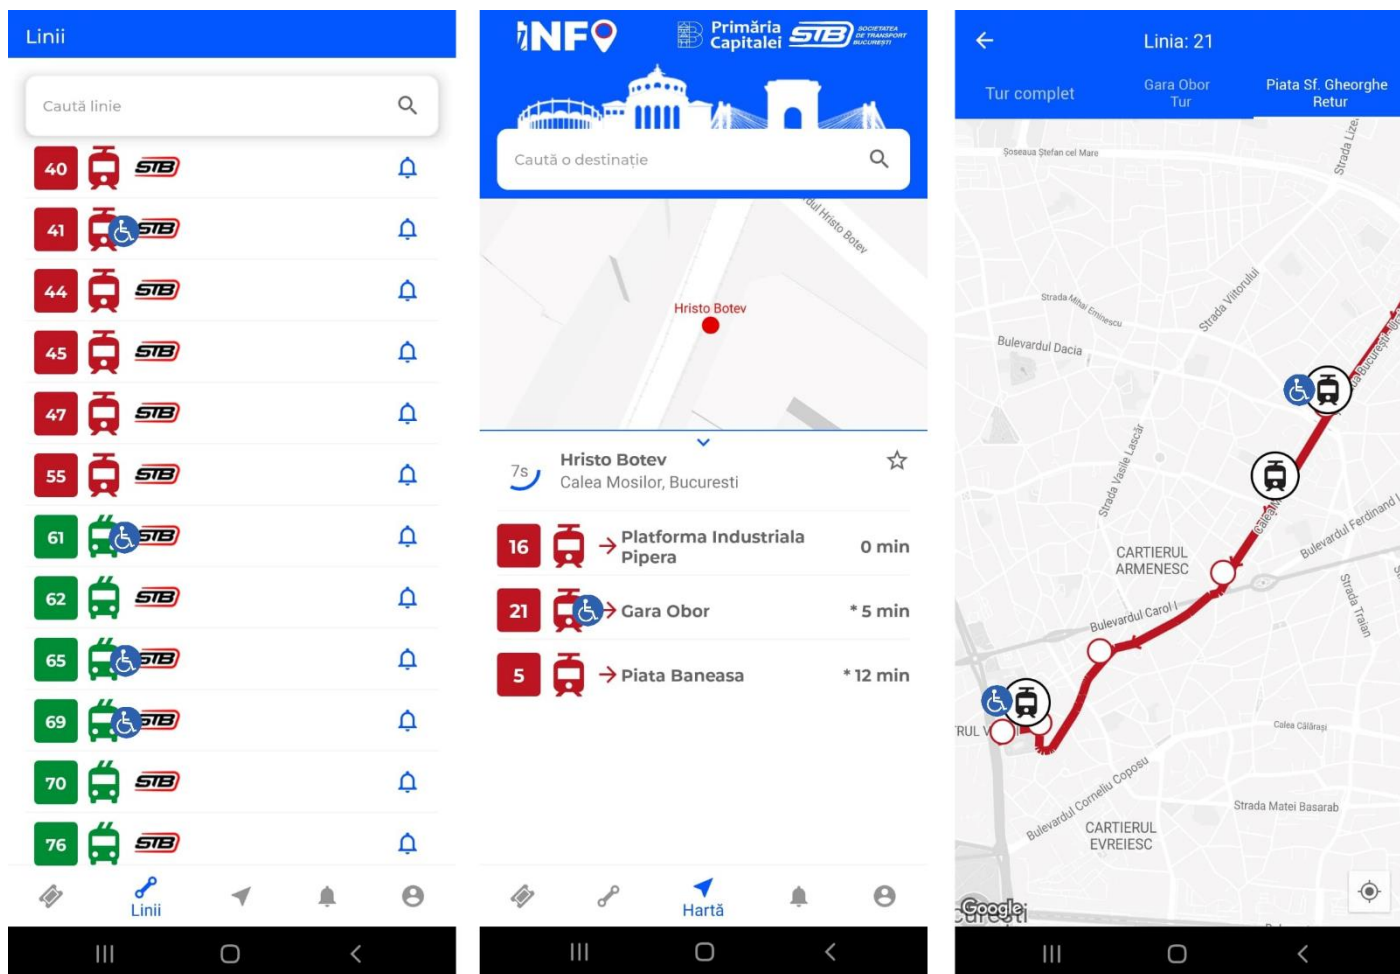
Linii

Caută linie

40 STB
41 STB
44 STB
45 STB
47 STB
55 STB
61 STB
62 STB
65 STB
69 STB
70 STB
76 STB

Linii

INFO Primăria Capitalei STB SOCIETATEA DE TRANSPORT BUCUREȘTI

Caută o destinație

Bulevardul Hristo Botev

Hristo Botev

7s

Hristo Botev
Calea Mosilor, Bucuresti

16 Platforma Industriala Pipera 0 min
21 Gara Obor * 5 min
5 Piata Baneasa * 12 min

Hartă

Linia: 21

Tur complet
Gara Obor Tur
Piata Sf. Gheorghe Retur

Șoseaua Ștefan cel Mare
Strada Lizeanu
Strada Mihai Eminescu
Strada Vitorului
Bulevardul Dacia
Calea Moșilor
Strada Vasile Lascăr
Bulevardul Ferdinand I
CARTIERUL ARMENESC
Strada Traian
Bulevardul Carol I
RUL V
Calea Călărași
Bulevardul Corneliu Coposu
Strada Matei Basarab
CARTIERUL EVREIESC
Google